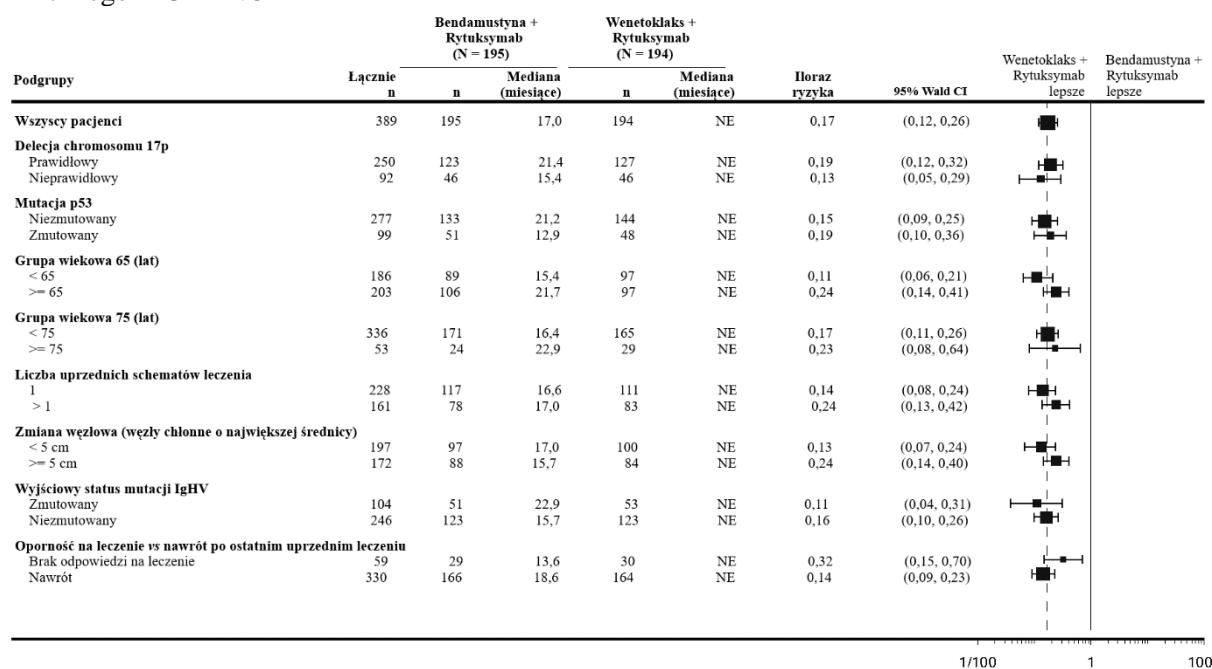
| Podgrupy | Łącznie n | Bendamustyna + Rytuksymab (N = 195) n | Mediana (miesiące) | Wenetoklaks + Rytuksymab (N = 194) n | Mediana (miesiące) | Iloraz ryzyka | 95% Wald CI |
|---|---|---|---|---|---|---|---|
| **Wszyscy pacjenci** | 389 | 195 | 17,0 | 194 | NE | 0,17 | (0,12, 0,26) |
| **Delecja chromosomu 17p** | | | | | | | |
| Prawidłowy | 250 | 123 | 21,4 | 127 | NE | 0,19 | (0,12, 0,32) |
| Nieprawidłowy | 92 | 46 | 15,4 | 46 | NE | 0,13 | (0,05, 0,29) |
| **Mutacja p53** | | | | | | | |
| Niezmutowany | 277 | 133 | 21,2 | 144 | NE | 0,15 | (0,09, 0,25) |
| Zmutowany | 99 | 51 | 12,9 | 48 | NE | 0,19 | (0,10, 0,36) |
| **Grupa wiekowa 65 (lat)** | | | | | | | |
| < 65 | 186 | 89 | 15,4 | 97 | NE | 0,11 | (0,06, 0,21) |
| >= 65 | 203 | 106 | 21,7 | 97 | NE | 0,24 | (0,14, 0,41) |
| **Grupa wiekowa 75 (lat)** | | | | | | | |
| < 75 | 336 | 171 | 16,4 | 165 | NE | 0,17 | (0,11, 0,26) |
| >= 75 | 53 | 24 | 22,9 | 29 | NE | 0,23 | (0,08, 0,64) |
| **Liczba uprzednich schematów leczenia** | | | | | | | |
| 1 | 228 | 117 | 16,6 | 111 | NE | 0,14 | (0,08, 0,24) |
| > 1 | 161 | 78 | 17,0 | 83 | NE | 0,24 | (0,13, 0,42) |
| **Zmiana węzłowa (węzły chłonne o największej średnicy)** | | | | | | | |
| < 5 cm | 197 | 97 | 17,0 | 100 | NE | 0,13 | (0,07, 0,24) |
| >= 5 cm | 172 | 88 | 15,7 | 84 | NE | 0,24 | (0,14, 0,40) |
| **Wyjściowy status mutacji IgHV** | | | | | | | |
| Zmutowany | 104 | 51 | 22,9 | 53 | NE | 0,11 | (0,04, 0,31) |
| Niezmutowany | 246 | 123 | 15,7 | 123 | NE | 0,16 | (0,10, 0,26) |
| **Oporność na leczenie *vs* nawrót po ostatnim uprzednim leczeniu** | | | | | | | |
| Brak odpowiedzi na leczenie | 59 | 29 | 13,6 | 30 | NE | 0,32 | (0,15, 0,70) |
| Nawrót | 330 | 166 | 18,6 | 164 | NE | 0,14 | (0,09, 0,23) |

Wenetoklaks + Rytuksymab lepsze

Bendamustyna + Rytuksymab lepsze

1/100 1 100